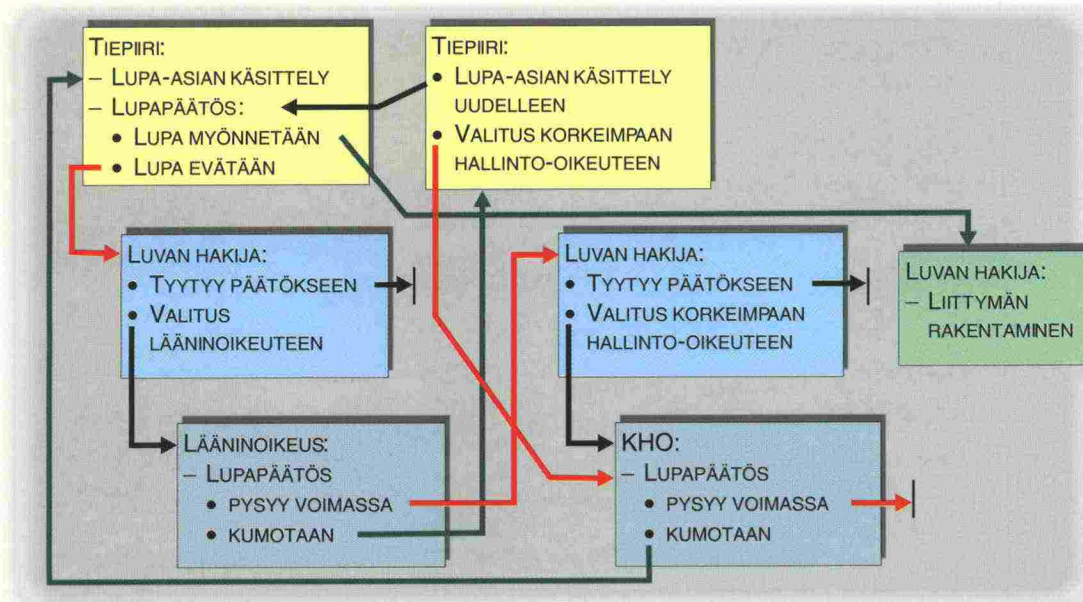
TIEPIIRI:
– LUPA-ASIAN KÄSITTELY
– LUPAPÄÄTÖS:
• LUPA MYÖNNETÄÄN
• LUPA EVÄTÄÄN

TIEPIIRI:
• LUPA-ASIAN KÄSITTELY UUDELLEEN
• VALITUS KORKEIMPAAN HALLINTO-OIKEUTEEN

LUVAN HAKIJA:
• TYYTYY PÄÄTÖKSEEN
• VALITUS LÄÄNINOIKEUTEEN

LUVAN HAKIJA:
• TYYTYY PÄÄTÖKSEEN
• VALITUS KORKEIMPAAN HALLINTO-OIKEUTEEN

LUVAN HAKIJA:
– LIITTYMÄN RAKENTAMINEN

LÄÄNINOIKEUS:
– LUPAPÄÄTÖS
• PYSYY VOIMASSA
• KUMOTAAN

KHO:
– LUPAPÄÄTÖS
• PYSYY VOIMASSA
• KUMOTAAN